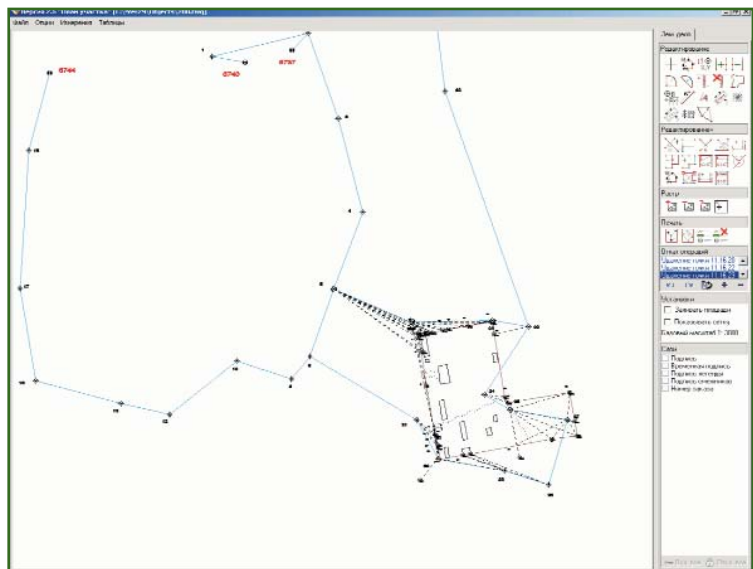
Файл Опции Измерения Таблицы

6744

6743

6757

Редактирование

Редактирование

Растр

Печать

Отчет операций

Установки

Заливать площади

Показывать сетку

Масштаб 1: 2000

Слои

Подпись

Временная подпись

Подпись легенды

Подпись описания

Номер записи